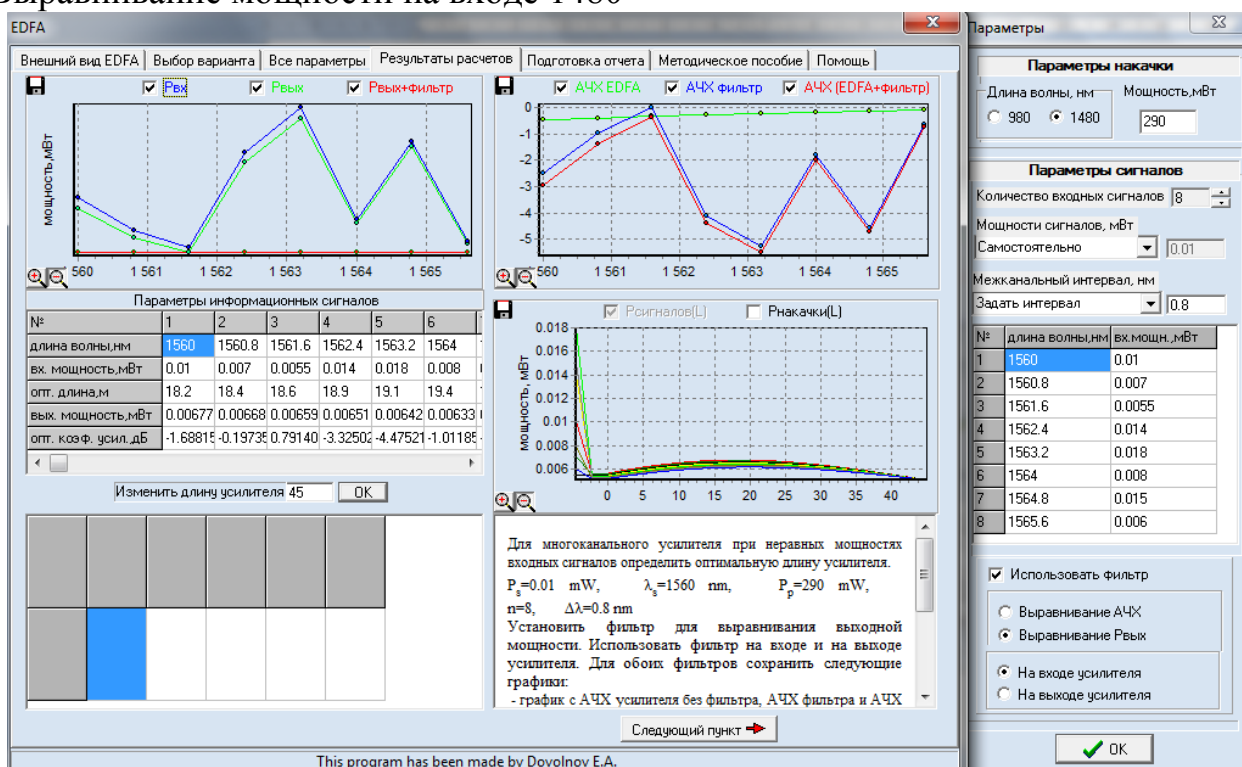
Выравнивание мощности на входе 1480

EDFA

Внешний вид EDFA | Выбор варианта | Все параметры | Результаты расчетов | Подготовка отчета | Методическое пособие | Помощь

Pвх Pвых Pвых+фильтр

мощность,мВт

560 1 561 1 562 1 563 1 564 1 565

АЧХ EDFA АЧХ фильтр АЧХ (EDFA+фильтр)

0 -1 -2 -3 -4 -5

560 1 561 1 562 1 563 1 564 1 565

Параметры информационных сигналов

| № | 1 | 2 | 3 | 4 | 5 | 6 |
|---|---|---|---|---|---|---|
| длина волны,нм | 1560 | 1560.8 | 1561.6 | 1562.4 | 1563.2 | 1564 |
| вх. мощность,мВт | 0.01 | 0.007 | 0.0055 | 0.014 | 0.018 | 0.008 |
| опт. длина,м | 18.2 | 18.4 | 18.6 | 18.9 | 19.1 | 19.4 |
| вых. мощность,мВт | 0.00677 | 0.00668 | 0.00659 | 0.00651 | 0.00642 | 0.00633 |
| опт. коэф. усил.,дБ | -1.68815 | -0.19735 | 0.79140 | -3.32502 | -4.47521 | -1.01185 |

Изменить длину усилителя 45 OK

Pсигналов(L) Pнакачки(L)

мощность, мВт

0.018 0.016 0.014 0.012 0.01 0.008 0.006

0 5 10 15 20 25 30 35 40

Для многоканального усилителя при неравных мощностях входных сигналов определить оптимальную длину усилителя.

$P_s$=0.01 mW, $\lambda_s$=1560 nm, $P_p$=290 mW, n=8, $\Delta\lambda$=0.8 nm

Установить фильтр для выравнивания выходной мощности. Использовать фильтр на входе и на выходе усилителя. Для обоих фильтров сохранить следующие графики:

- график с АЧХ усилителя без фильтра, АЧХ фильтра и АЧХ

Следующий пункт

This program has been made by Dovolnov E.A.

Параметры

Параметры накачки

Длина волны, нм Мощность,мВт

980 1480 290

Параметры сигналов

Количество входных сигналов 8

Мощности сигналов, мВт

Самостоятельно 0.01

Межканальный интервал, нм

Задать интервал 0.8

| № | длина волны,нм | вх.мощн.,мВт |
|---|---|---|
| 1 | 1560 | 0.01 |
| 2 | 1560.8 | 0.007 |
| 3 | 1561.6 | 0.0055 |
| 4 | 1562.4 | 0.014 |
| 5 | 1563.2 | 0.018 |
| 6 | 1564 | 0.008 |
| 7 | 1564.8 | 0.015 |
| 8 | 1565.6 | 0.006 |

Использовать фильтр

Выравнивание АЧХ

Выравнивание Pвых

На входе усилителя

На выходе усилителя

OK